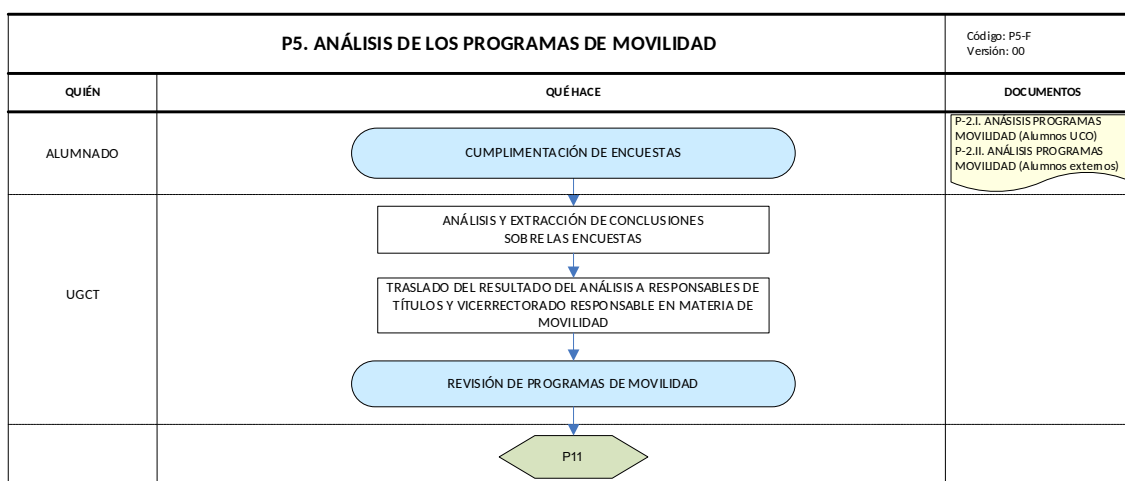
P5. ANÁLISIS DE LOS PROGRAMAS DE MOVILIDAD

Código: P5-F
Versión: 00

| QUIÉN | QUÉ HACE | DOCUMENTOS |
|---|---|---|
| ALUMNADO | CUMPLIMENTACIÓN DE ENCUESTAS | P-2.I. ANÁSISIS PROGRAMAS MOVILIDAD (Alumnos UCO) P-2.II. ANÁLISIS PROGRAMAS MOVILIDAD (Alumnos externos) |
| UGCT | ANÁLISIS Y EXTRACCIÓN DE CONCLUSIONES SOBRE LAS ENCUESTAS; TRASLADO DEL RESULTADO DEL ANÁLISIS A RESPONSABLES DE TÍTULOS Y VICERRECTORADO RESPONSABLE EN MATERIA DE MOVILIDAD; REVISIÓN DE PROGRAMAS DE MOVILIDAD | |
| | P11 | |